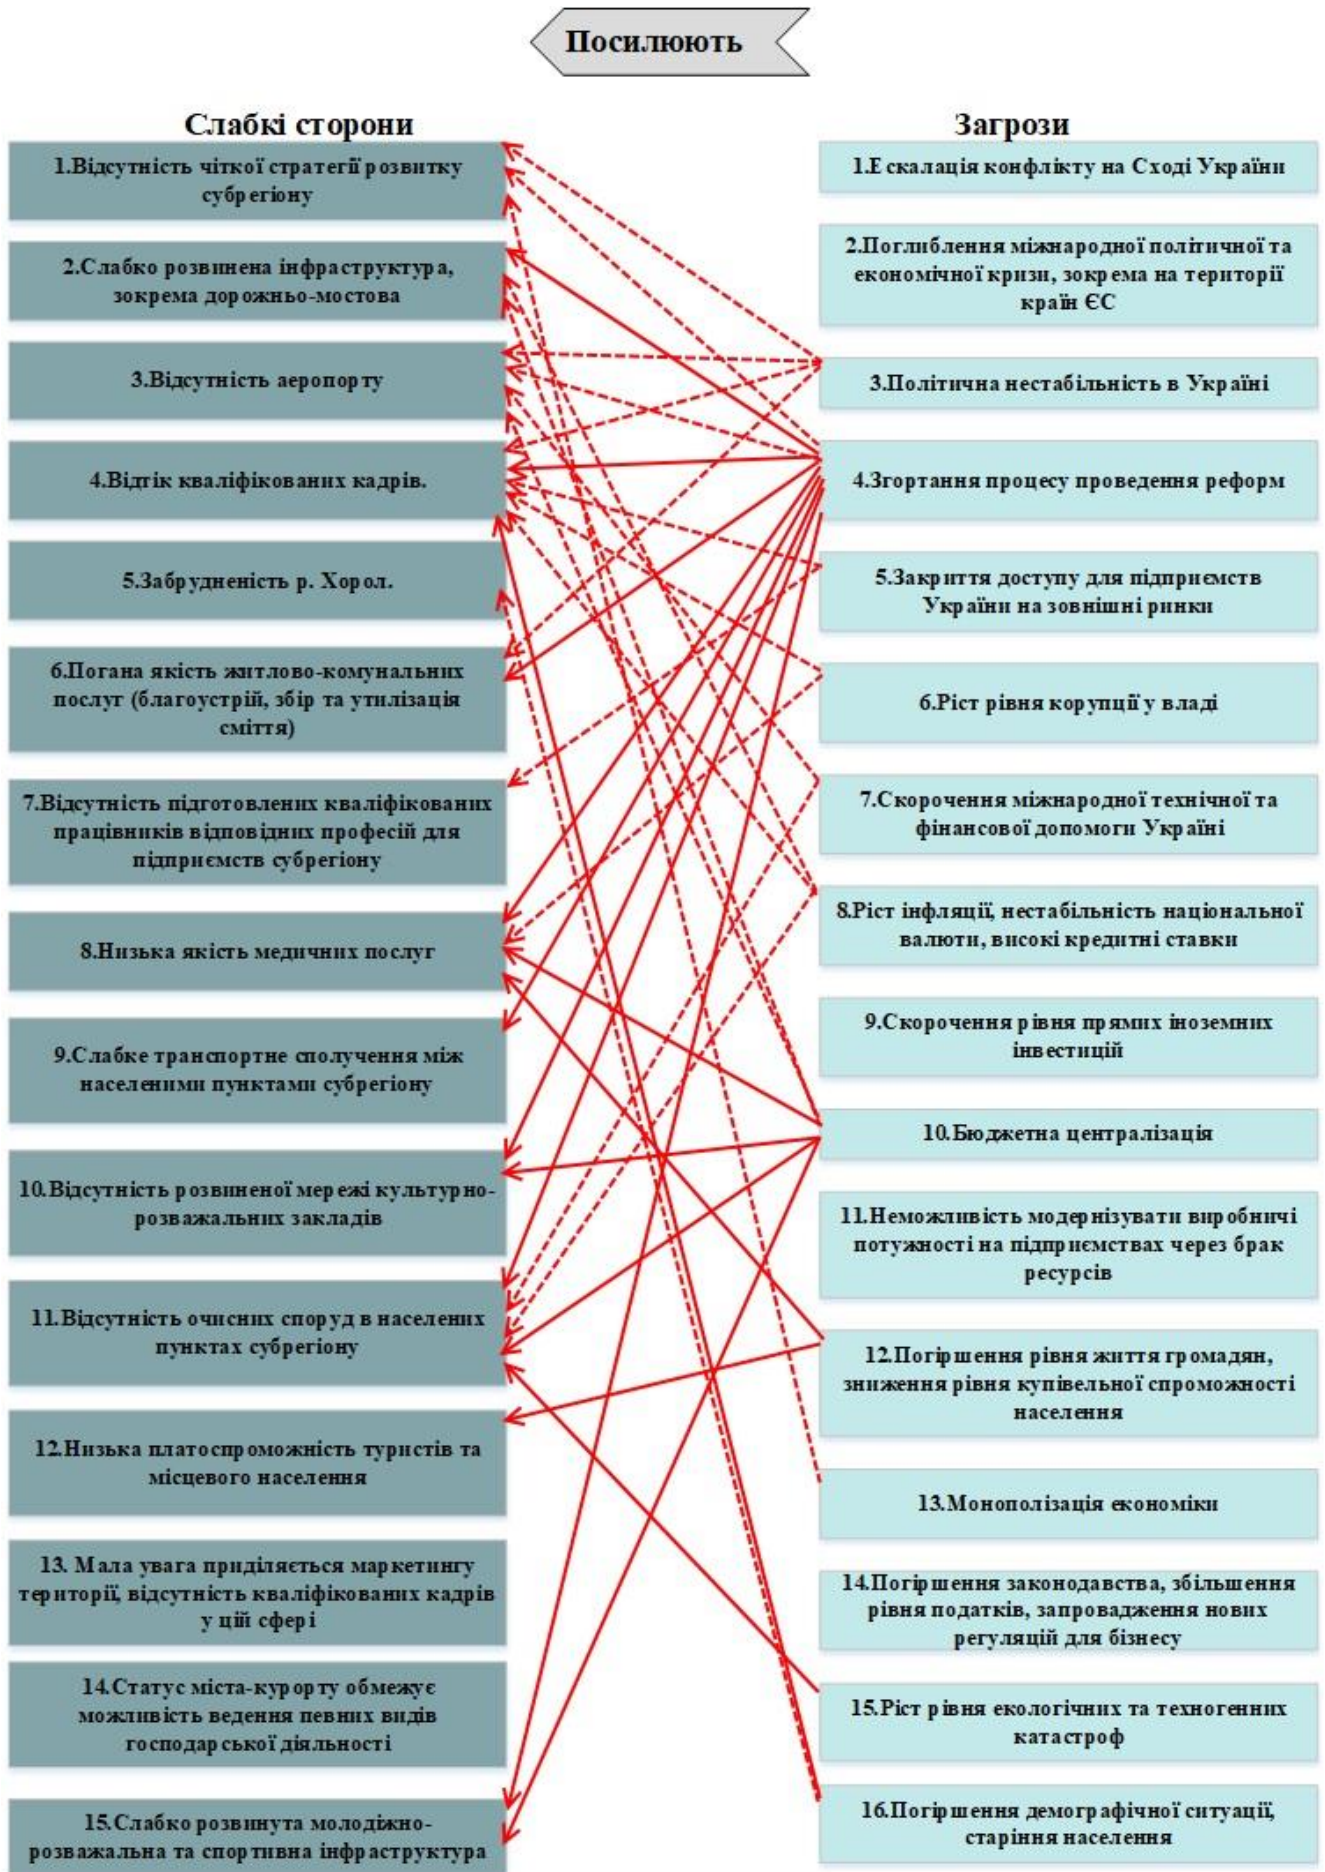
Посилюють

Слабкі сторони

1.Відсутність чіткої стратегії розвитку субрегіону

2.Слабко розвинена інфраструктура, зокрема дорожньо-мостова

3.Відсутність аеропорту

4.Відтік кваліфікованих кадрів.

5.Забрудненість р. Хорол.

6.Погана якість житлово-комунальних послуг (благоустрій, збір та утилізація сміття)

7.Відсутність підготовлених кваліфікованих працівників відповідних професій для підприємств субрегіону

8.Низька якість медичних послуг

9.Слабке транспортне сполучення між населеними пунктами субрегіону

10.Відсутність розвиненої мережі культурно-розважальних закладів

11.Відсутність очисних споруд в населених пунктах субрегіону

12.Низька платоспроможність туристів та місцевого населення

13. Мала увага приділяється маркетингу території, відсутність кваліфікованих кадрів у цій сфері

14.Статус міста-курорту обмежує можливість ведення певних видів господарської діяльності

15.Слабко розвинута молодіжно-розважальна та спортивна інфраструктура

Загрози

1.Ескалація конфлікту на Сході України

2.Поглиблення міжнародної політичної та економічної кризи, зокрема на території країн ЄС

3.Політична нестабільність в Україні

4.Згортання процесу проведення реформ

5.Закриття доступу для підприємств України на зовнішні ринки

6.Ріст рівня корупції у владі

7.Скорочення міжнародної технічної та фінансової допомоги Україні

8.Ріст інфляції, нестабільність національної валюти, високі кредитні ставки

9.Скорочення рівня прямих іноземних інвестицій

10.Бюджетна централізація

11.Неможливість модернізувати виробничі потужності на підприємствах через брак ресурсів

12.Погіршення рівня життя громадян, зниження рівня купівельної спроможності населення

13.Монополізація економіки

14.Погіршення законодавства, збільшення рівня податків, запровадження нових регуляцій для бізнесу

15.Ріст рівня екологічних та техногенних катастроф

16.Погіршення демографічної ситуації, старіння населення